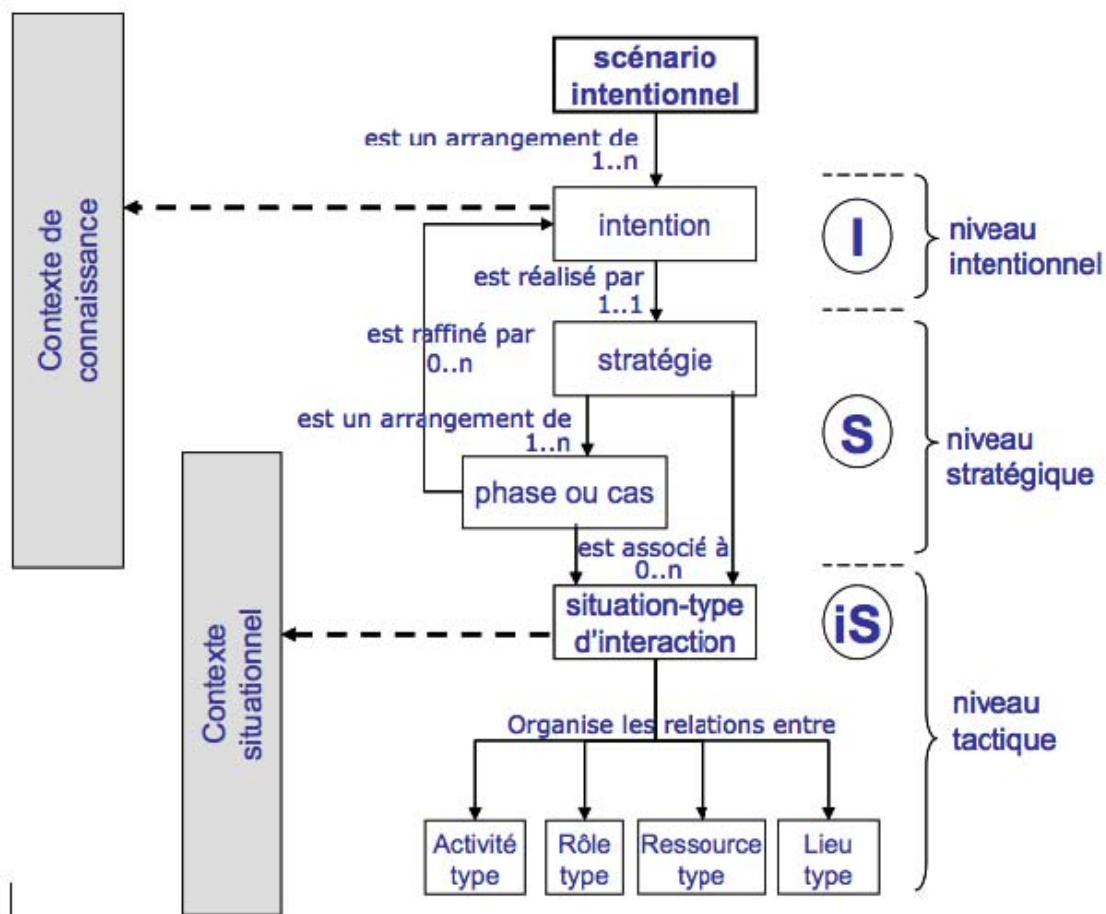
Contexte de connaissance

scénario intentionnel

est un arrangement de
1..n

intention

I

niveau intentionnel

est réalisé par
1..1

est raffiné par
0..n

stratégie

est un arrangement de
1..n

S

niveau stratégique

Contexte situationnel

phase ou cas

est associé à
0..n

situation-type d'interaction

iS

niveau tactique

Organise les relations entre

Activité type

Rôle type

Ressource type

Lieu type